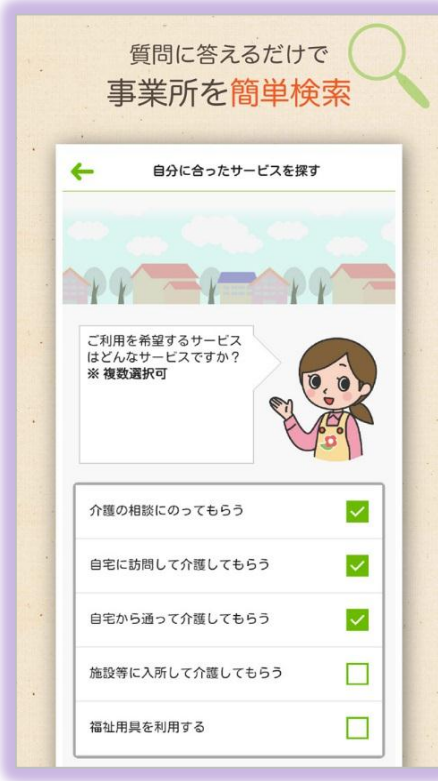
質問に答えるだけで
事業所を簡単検索

自分に合ったサービスを探す

ご利用を希望するサービスはどんなサービスですか？
※ 複数選択可

介護の相談にのってもらう

自宅に訪問して介護してもらう

自宅から通って介護してもらう

施設等に入所して介護してもらう

福祉用具を利用する